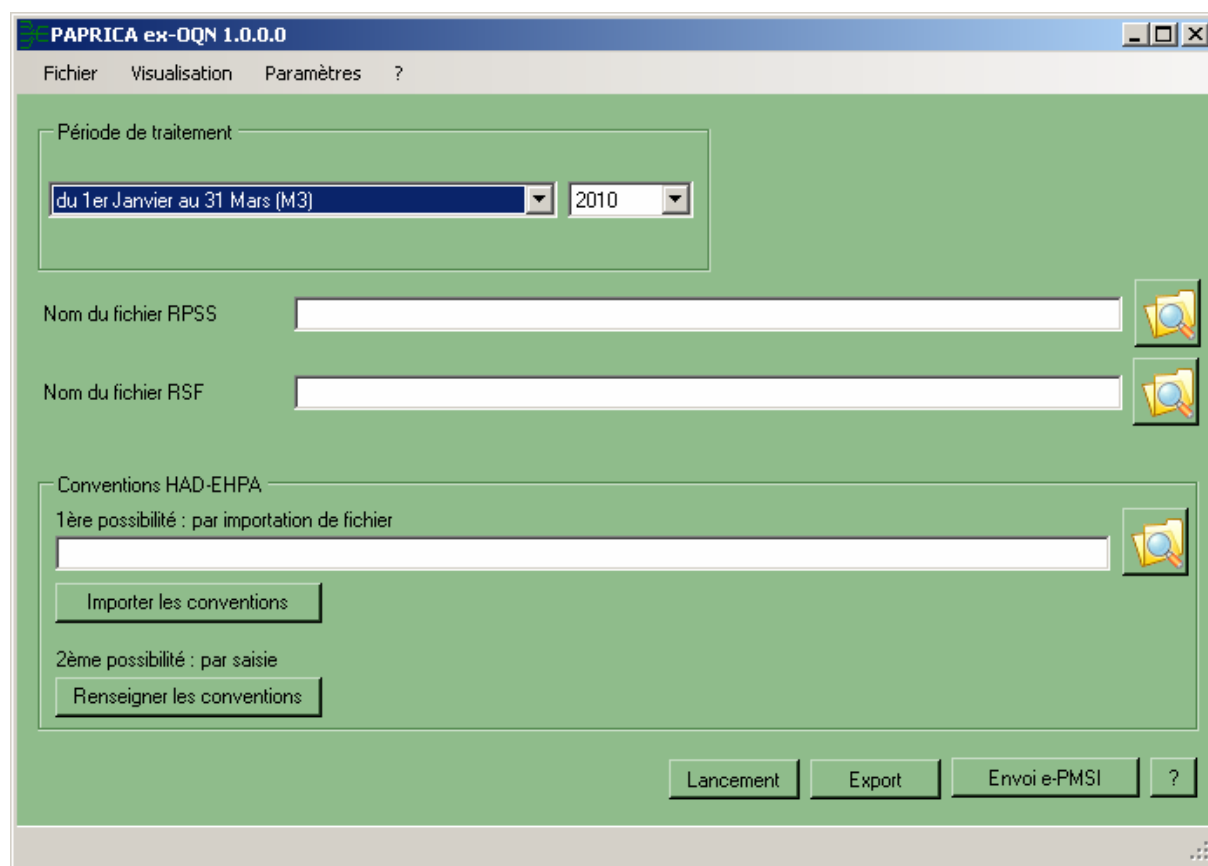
PAPRICA ex-OQN 1.0.0.0

Fichier Visualisation Paramètres ?

Période de traitement

du 1er Janvier au 31 Mars (M3)

2010

Nom du fichier RPSS

Nom du fichier RSF

Conventions HAD-EHPA

1ère possibilité : par importation de fichier

Importer les conventions

2ème possibilité : par saisie

Renseigner les conventions

Lancement

Export

Envoi e-PMSI

?